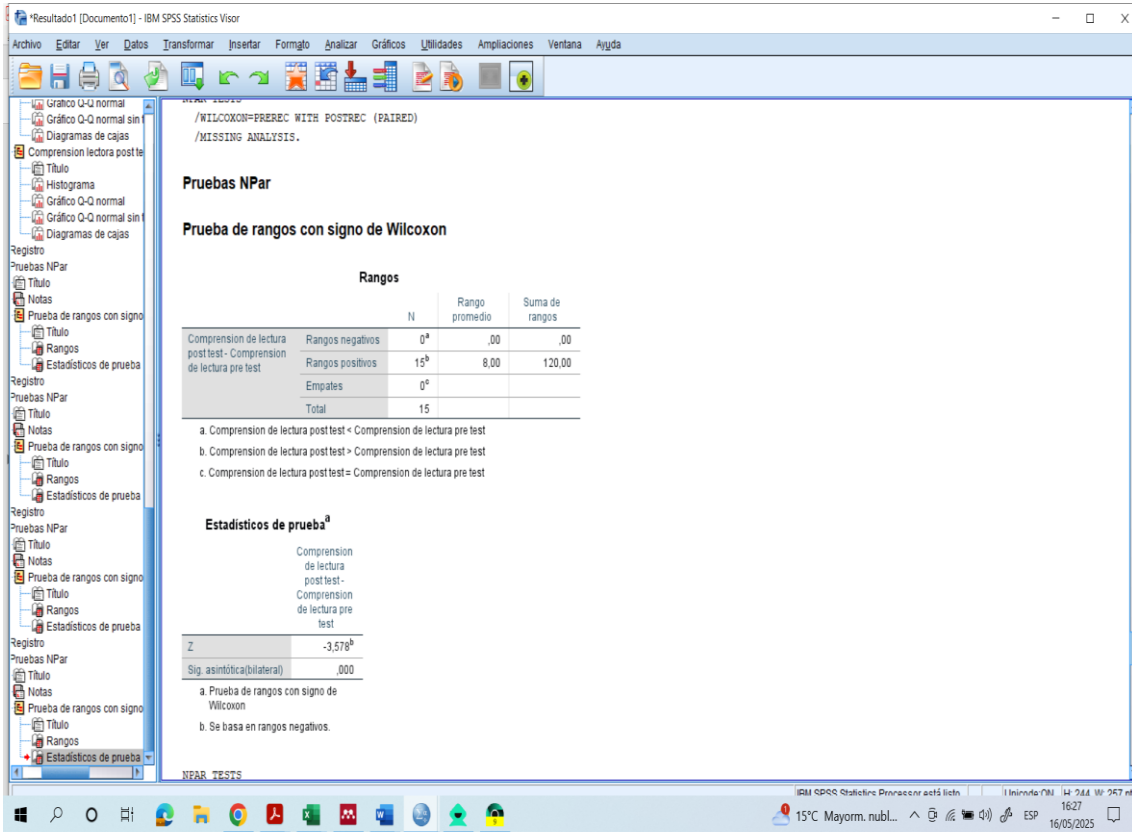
*Resultado1 [Documento1] - IBM SPSS Statistics Visor

Archivo Editar Ver Datos Transformar Insertar Formato Analizar Gráficos Utilidades Ampliaciones Ventana Ayuda

Gráfico Q-Q normal
Gráfico Q-Q normal sin t
Diagramas de cajas
Comprension lectora post te
Título
Histograma
Gráfico Q-Q normal
Gráfico Q-Q normal sin t
Diagramas de cajas
Registro
Pruebas NPar
Título
Notas
Prueba de rangos con signo
Título
Rangos
Estadísticos de prueba
Registro
Pruebas NPar
Título
Notas
Prueba de rangos con signo
Título
Rangos
Estadísticos de prueba
Registro
Pruebas NPar
Título
Notas
Prueba de rangos con signo
Título
Rangos
Estadísticos de prueba
Registro
Pruebas NPar
Título
Notas
Prueba de rangos con signo
Título
Rangos
Estadísticos de prueba

/WILCOXON=PREREC WITH POSTREC (PAIRED)
/MISSING ANALYSIS.

Pruebas NPar

Prueba de rangos con signo de Wilcoxon

Rangos

| | | N | Rango promedio | Suma de rangos |
|---|---|---|---|---|
| Comprension de lectura post test - Comprension de lectura pre test | Rangos negativos | $0^a$ | ,00 | ,00 |
| | Rangos positivos | $15^b$ | 8,00 | 120,00 |
| | Empates | $0^c$ | | |
| | Total | 15 | | |

a. Comprension de lectura post test < Comprension de lectura pre test
b. Comprension de lectura post test > Comprension de lectura pre test
c. Comprension de lectura post test = Comprension de lectura pre test

Estadísticos de prueba$^a$

| | Comprension de lectura post test - Comprension de lectura pre test |
|---|---|
| Z | $-3,578^b$ |
| Sig. asintótica(bilateral) | ,000 |

a. Prueba de rangos con signo de Wilcoxon
b. Se basa en rangos negativos.

NPAR TESTS

IBM SPSS Statistics Processor está listo Unicode:ON H: 244, W: 257 pt

15°C Mayorm. nubl... ESP 16:27 16/05/2025